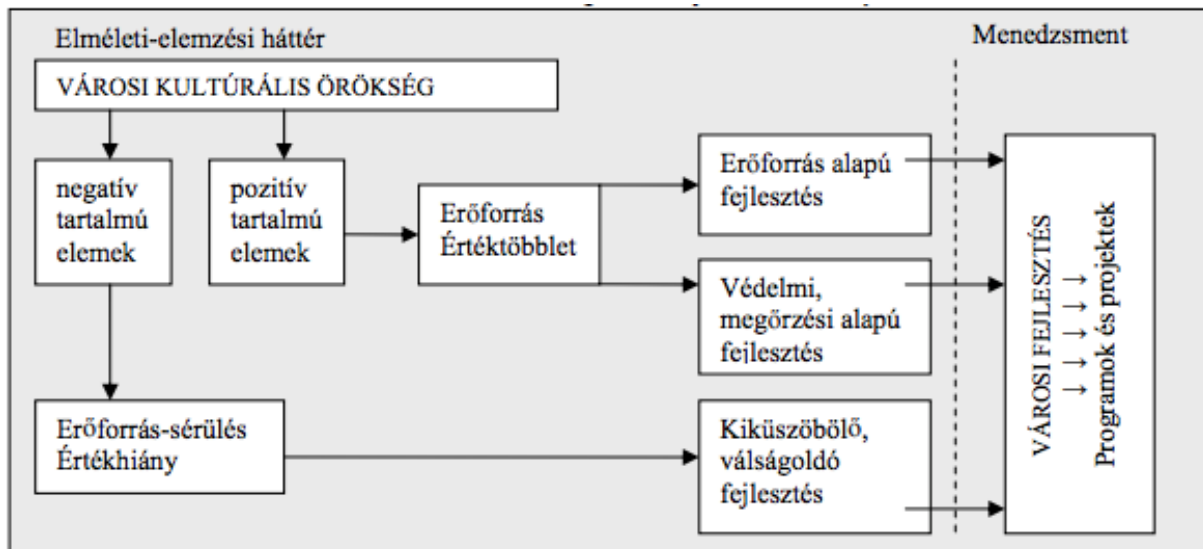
Elméleti-elemzési háttér

Menedzsment

VÁROSI KULTÚRÁLIS ÖRÖKSÉG

negatív tartalmú elemek

pozitív tartalmú elemek

Erőforrás Értéktöbblet

Erőforrás alapú fejlesztés

Védelmi, megőrzési alapú fejlesztés

Erőforrás-sérülés Értékhiány

Kiküszöbölő, válságoldó fejlesztés

VÁROSI FEJLESZTÉS → → → → → → Programok és projektek